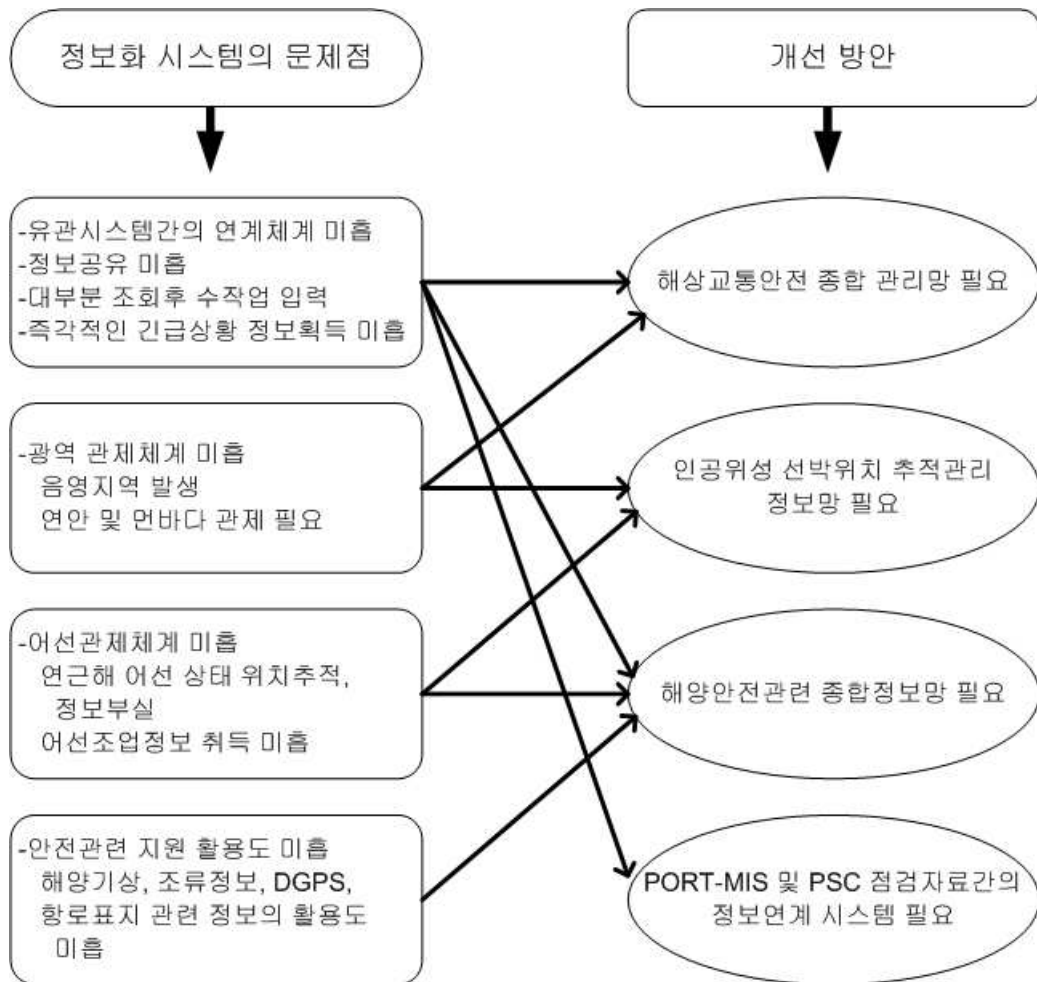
정보화 시스템의 문제점

개선 방안

-유관시스템간의 연계체계 미흡
-정보공유 미흡
-대부분 조회후 수작업 입력
-즉각적인 긴급상황 정보획득 미흡

-광역 관제체계 미흡
음영지역 발생
연안 및 먼바다 관제 필요

-어선관제체계 미흡
연근해 어선 상태 위치추적, 정보부실
어선조업정보 취득 미흡

-안전관련 지원 활용도 미흡
해양기상, 조류정보, DGPS, 항로표지 관련 정보의 활용도 미흡

해상교통안전 종합 관리망 필요

인공위성 선박위치 추적관리 정보망 필요

해양안전관련 종합정보망 필요

PORT-MIS 및 PSC 점검자료간의 정보연계 시스템 필요